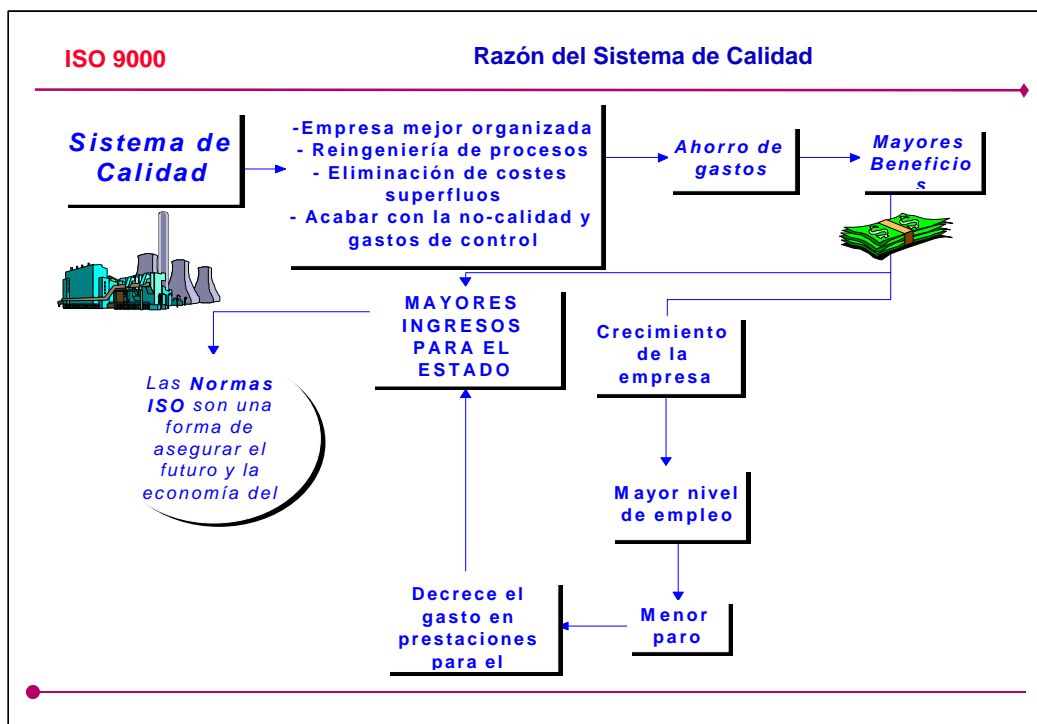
ISO 9000

Razón del Sistema de Calidad

Sistema de Calidad

-Empresa mejor organizada
- Reingeniería de procesos
- Eliminación de costes superfluos
- Acabar con la no-calidad y gastos de control

Ahorro de gastos

Mayores Beneficio s

MAYORES INGRESOS PARA EL ESTADO

Crecimiento de la empresa

Las Normas ISO son una forma de asegurar el futuro y la economía del

Mayor nivel de empleo

Decrece el gasto en prestaciones para el

Menor paro